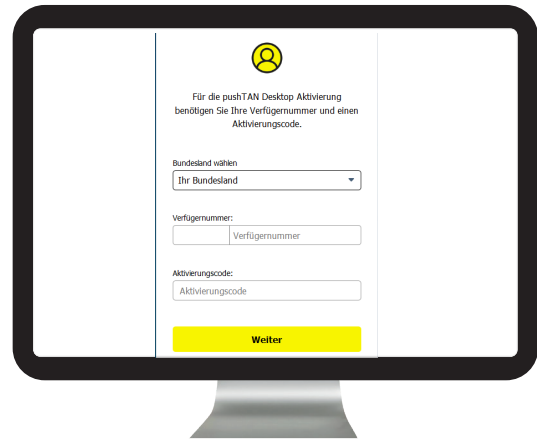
Für die pushTAN Desktop Aktivierung benötigen Sie Ihre Verfügernummer und einen Aktivierungscode.

Bundesland wählen

Ihr Bundesland

Verfügernummer:

Verfügernummer

Aktivierungscode:

Aktivierungscode

Weiter